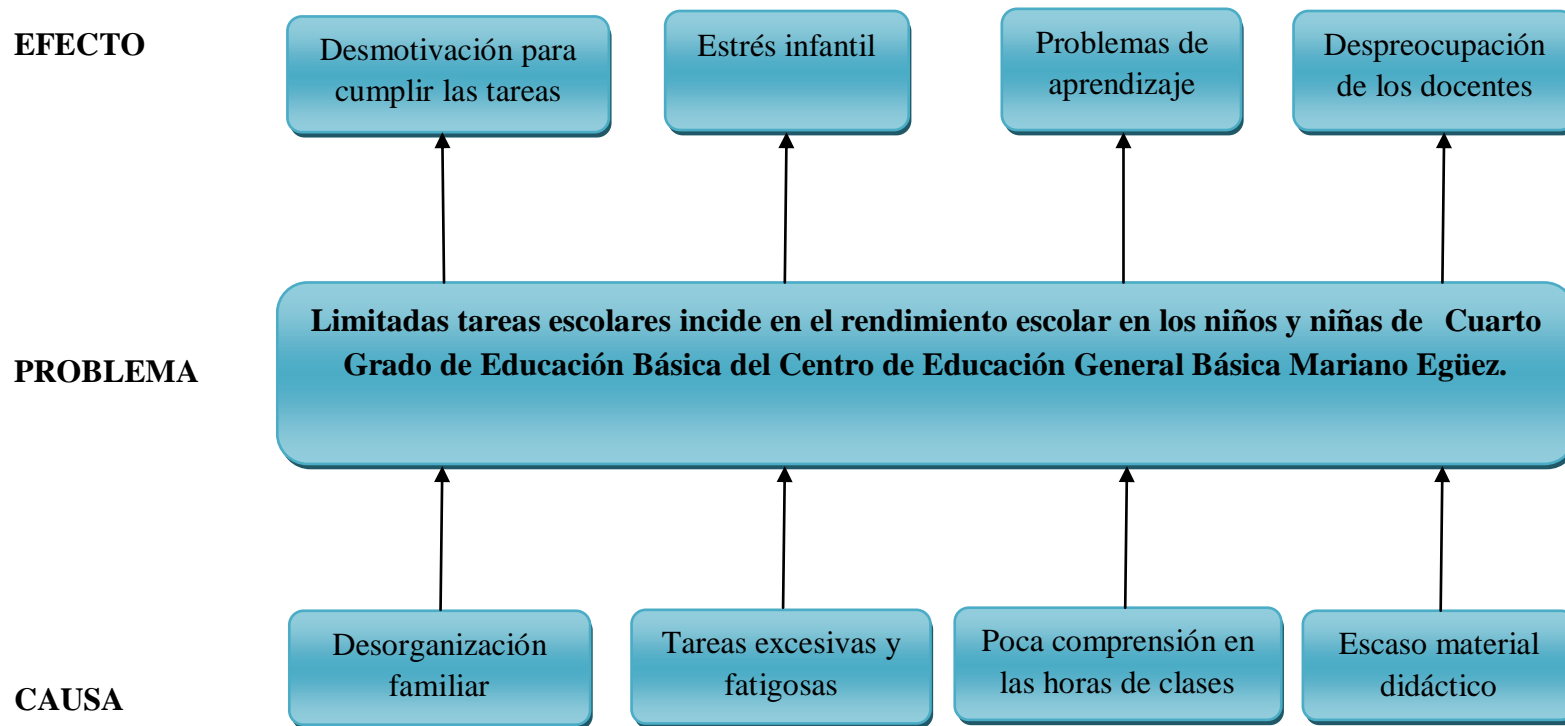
EFECTO

Desmotivación para cumplir las tareas

Estrés infantil

Problemas de aprendizaje

Despreocupación de los docentes

PROBLEMA

Limitadas tareas escolares incide en el rendimiento escolar en los niños y niñas de Cuarto Grado de Educación Básica del Centro de Educación General Básica Mariano Egüez.

CAUSA

Desorganización familiar

Tareas excesivas y fatigosas

Poca comprensión en las horas de clases

Escaso material didáctico